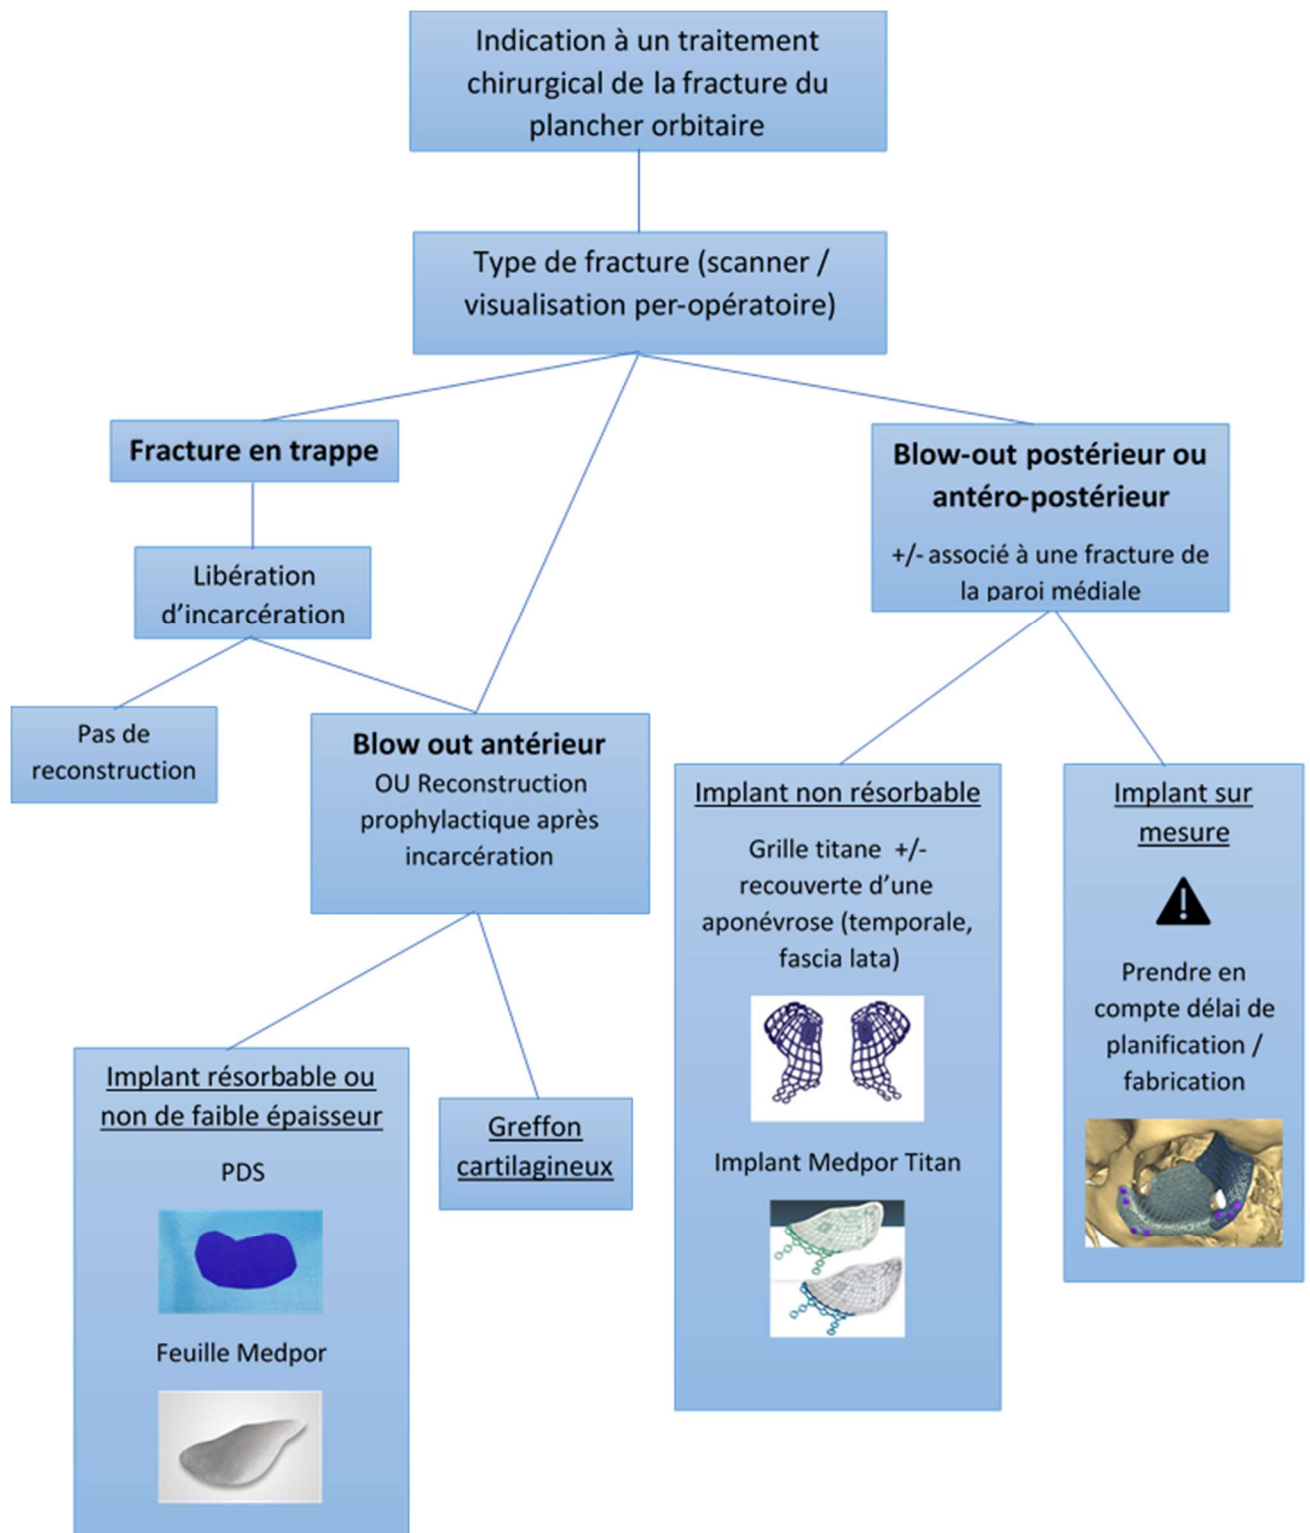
Indication à un traitement chirurgical de la fracture du plancher orbitaire

Type de fracture (scanner / visualisation per-opératoire)

Fracture en trappe

Libération d'incarcération

Pas de reconstruction

Blow out antérieur
OU Reconstruction prophylactique après incarcération

Implant résorbable ou non de faible épaisseur

PDS

Feuille Medpor

Greffon cartilagineux

Blow-out postérieur ou antéro-postérieur

+/- associé à une fracture de la paroi médiale

Implant non résorbable

Grille titane +/- recouverte d'une aponévrose (temporale, fascia lata)

Implant Medpor Titan

Implant sur mesure

Prendre en compte délai de planification / fabrication